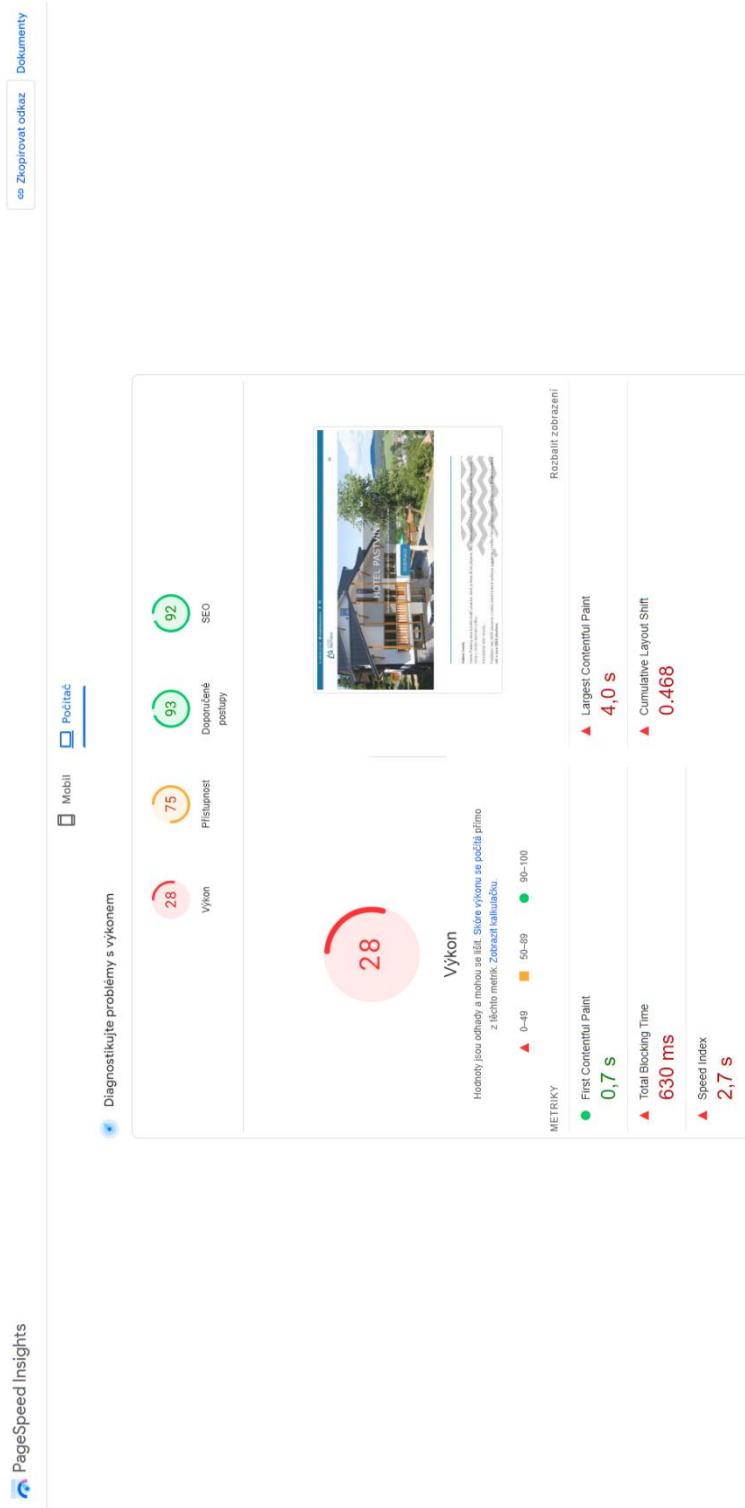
PageSpeed Insights

Zkopírovat odkaz

Dokumenty

Mobil

Počítač

Diagnostikujte problémy s výkonem

28
Výkon

75
Přístupnost

93
Doporučené postupy

92
SEO

28

Výkon

Hodnoty jsou odhady a mohou se lišit. Skóre výkonu se počítá přímo z těchto metrik. Zobrazit kalkulačku.

0–49
50–89
90–100

HOTEL PASTVINY

METRIKY

Rozbalit zobrazení

First Contentful Paint
0,7 s

Largest Contentful Paint
4,0 s

Total Blocking Time
630 ms

Cumulative Layout Shift
0.468

Speed Index
2,7 s